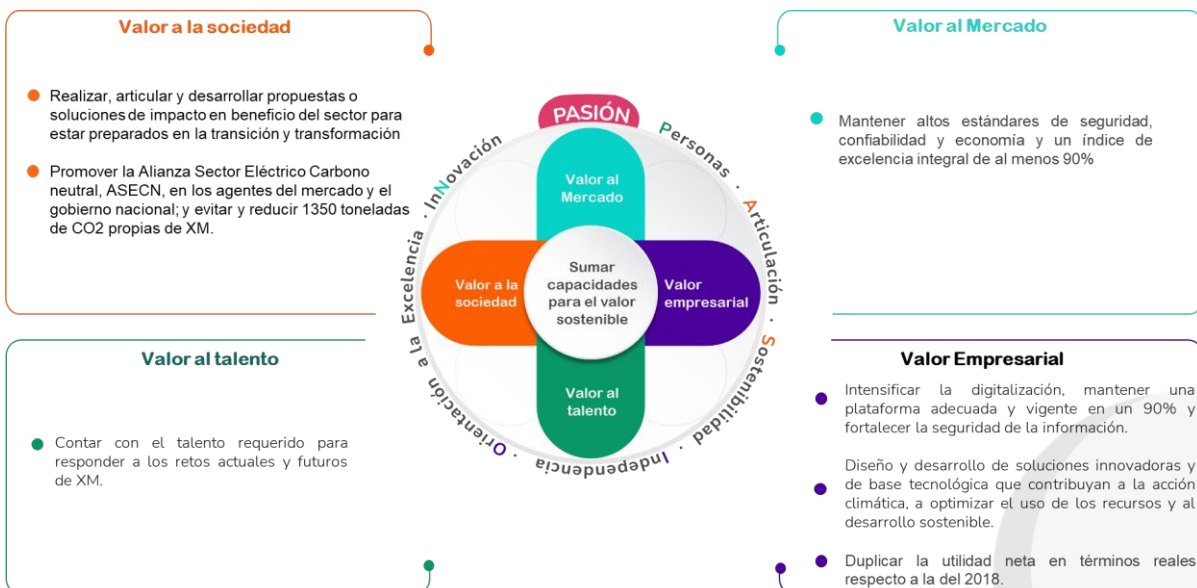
Valor a la sociedad

Realizar, articular y desarrollar propuestas o soluciones de impacto en beneficio del sector para estar preparados en la transición y transformación

Promover la Alianza Sector Eléctrico Carbono neutral, ASECN, en los agentes del mercado y el gobierno nacional; y evitar y reducir 1350 toneladas de CO2 propias de XM.

Valor al Mercado

Mantener altos estándares de seguridad, confiabilidad y economía y un índice de excelencia integral de al menos 90%

PASIÓN

Personas · Articulación · Sostenibilidad · Independencia · Orientación a la Excelencia · InNovación

Valor al Mercado

Valor a la sociedad

Sumar capacidades para el valor sostenible

Valor empresarial

Valor al talento

Valor al talento

Contar con el talento requerido para responder a los retos actuales y futuros de XM.

Valor Empresarial

Intensificar la digitalización, mantener una plataforma adecuada y vigente en un 90% y fortalecer la seguridad de la información.

Diseño y desarrollo de soluciones innovadoras y de base tecnológica que contribuyan a la acción climática, a optimizar el uso de los recursos y al desarrollo sostenible.

Duplicar la utilidad neta en términos reales respecto a la del 2018.